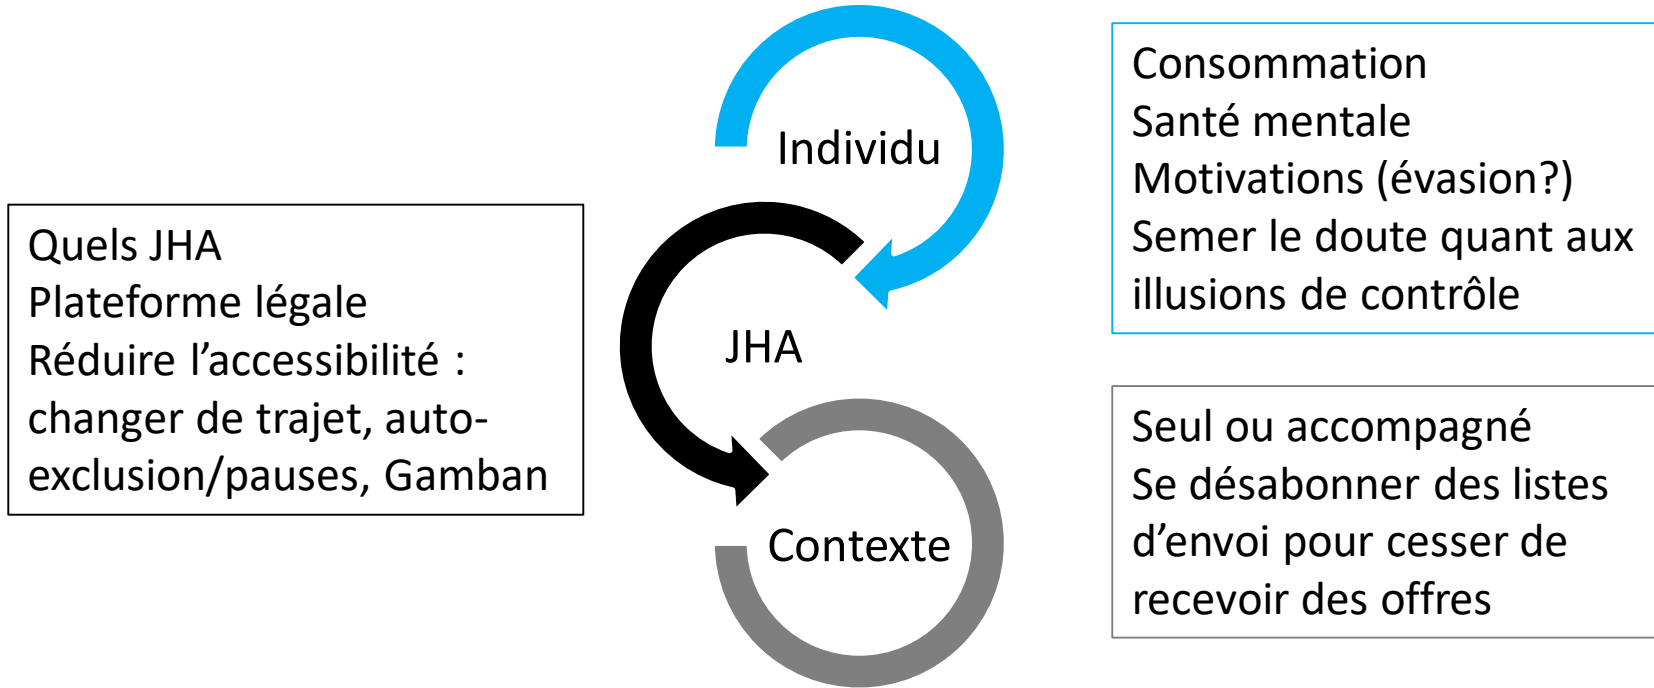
Quels JHA
Plateforme légale
Réduire l’accessibilité : changer de trajet, auto-exclusion/pauses, Gamban

Individu

JHA

Contexte

Consommation
Santé mentale
Motivations (évasion?)
Semer le doute quant aux illusions de contrôle

Seul ou accompagné
Se désabonner des listes d’envoi pour cesser de recevoir des offres